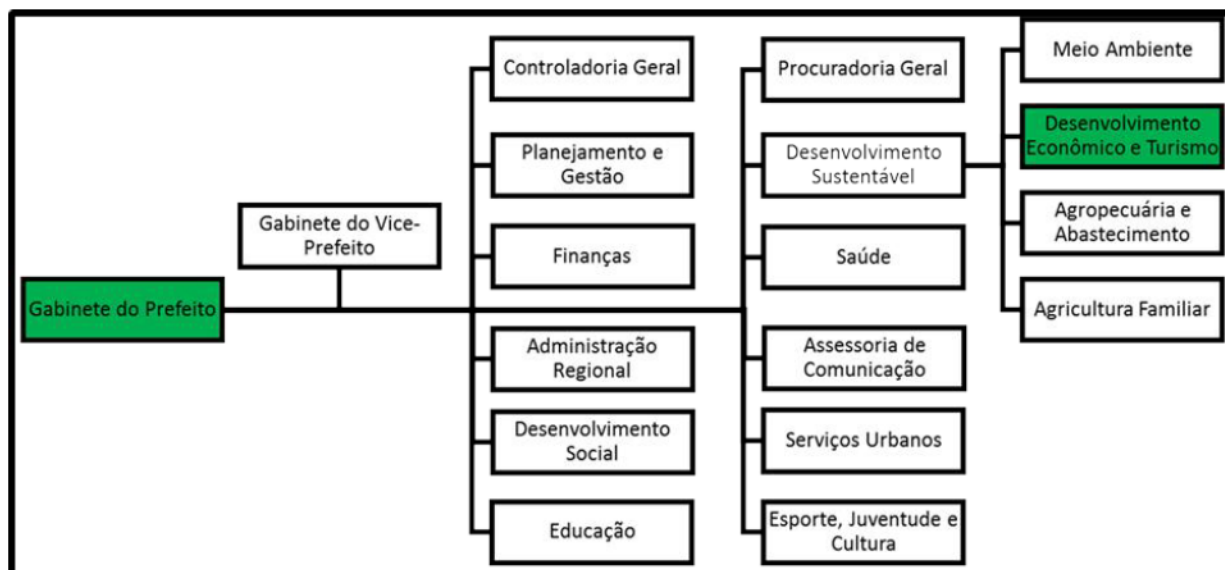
Gabinete do Prefeito

Gabinete do Vice-Prefeito

Controladoria Geral

Planejamento e Gestão

Finanças

Administração Regional

Desenvolvimento Social

Educação

Procuradoria Geral

Desenvolvimento Sustentável

Saúde

Assessoria de Comunicação

Serviços Urbanos

Esporte, Juventude e Cultura

Meio Ambiente

Desenvolvimento Econômico e Turismo

Agropecuária e Abastecimento

Agricultura Familiar